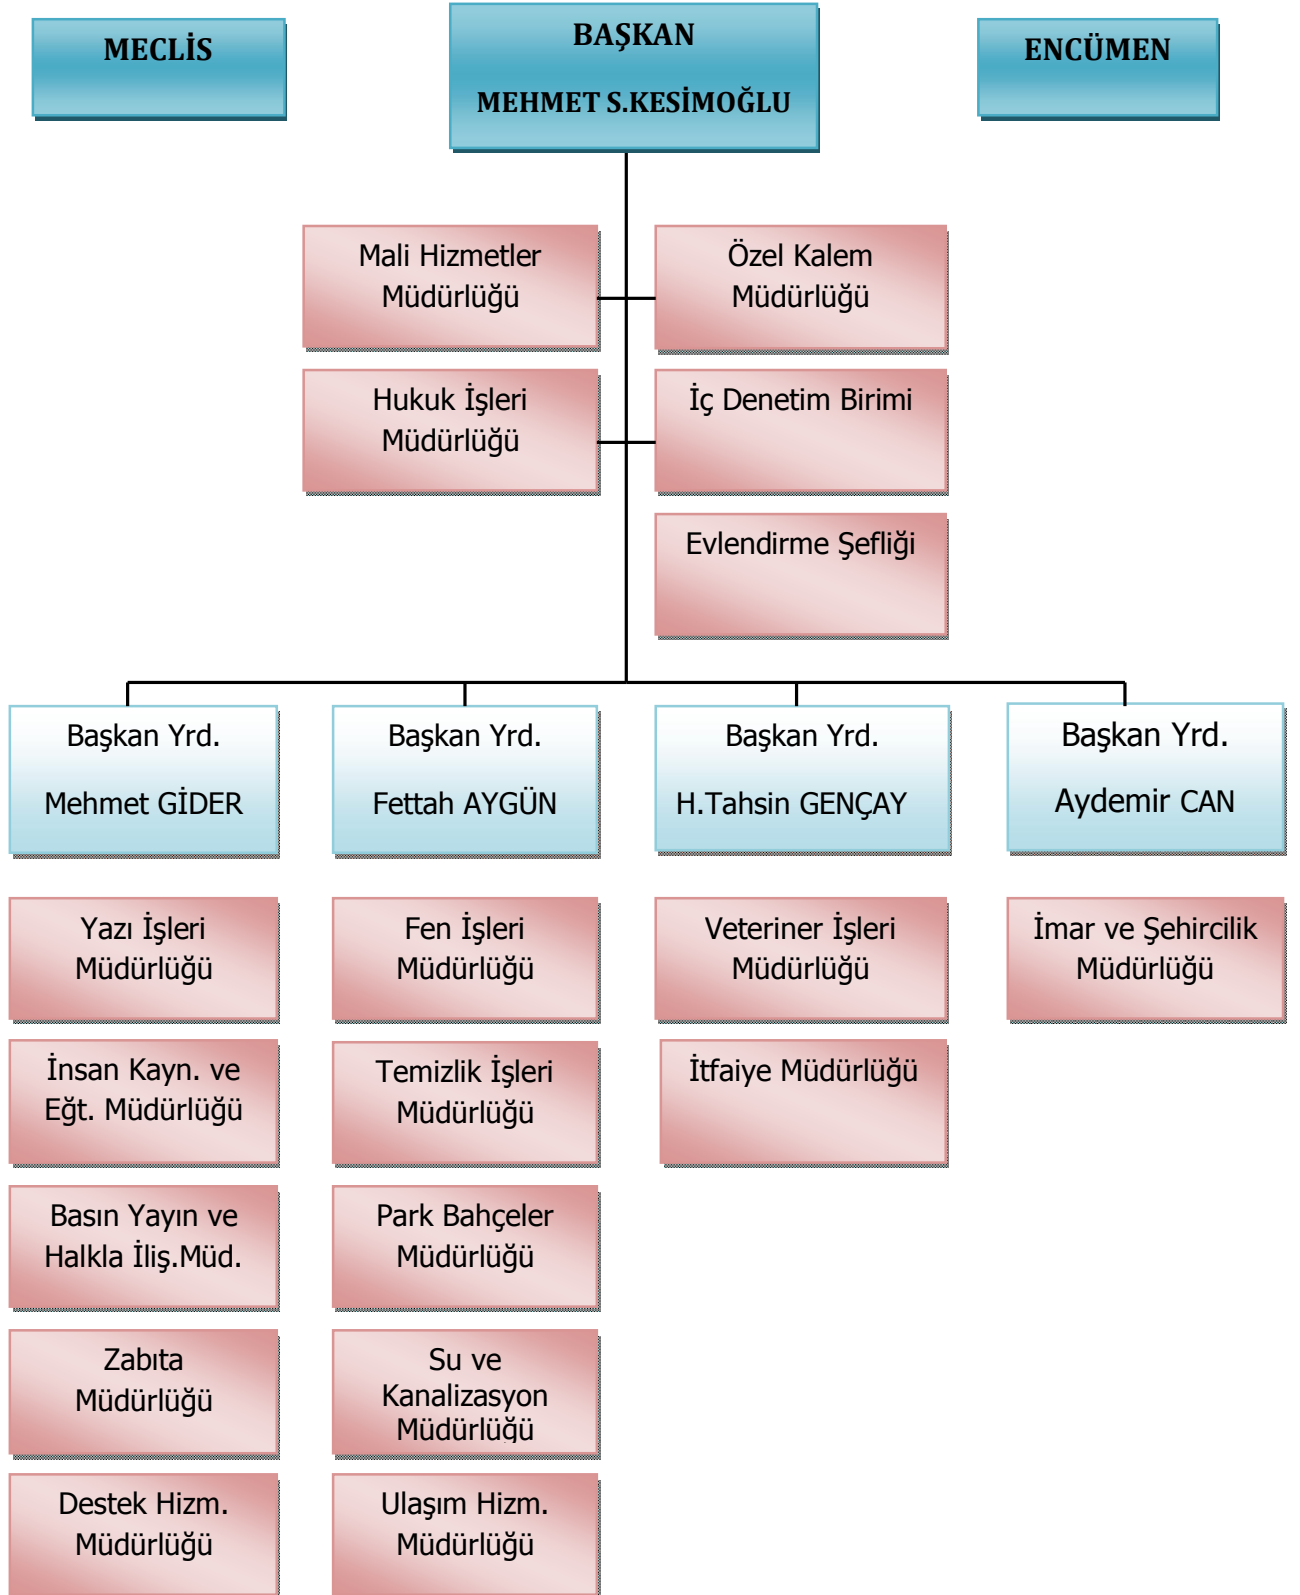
MECLİS

BAŞKAN

MEHMET S.KESİMOĞLU

ENCÜMEN

Mali Hizmetler Müdürlüğü

Özel Kalem Müdürlüğü

Hukuk İşleri Müdürlüğü

İç Denetim Birimi

Evlendirme Şefliği

Başkan Yrd.

Mehmet GİDER

Başkan Yrd.

Fettah AYGÜN

Başkan Yrd.

H.Tahsin GENÇAY

Başkan Yrd.

Aydemir CAN

Yazı İşleri Müdürlüğü

İnsan Kayn. ve Eğt. Müdürlüğü

Basın Yayın ve Halkla İliş.Müd.

Zabıta Müdürlüğü

Destek Hizm. Müdürlüğü

Fen İşleri Müdürlüğü

Temizlik İşleri Müdürlüğü

Park Bahçeler Müdürlüğü

Su ve Kanalizasyon Müdürlüğü

Ulaşım Hizm. Müdürlüğü

Veteriner İşleri Müdürlüğü

İtfaiye Müdürlüğü

İmar ve Şehircilik Müdürlüğü